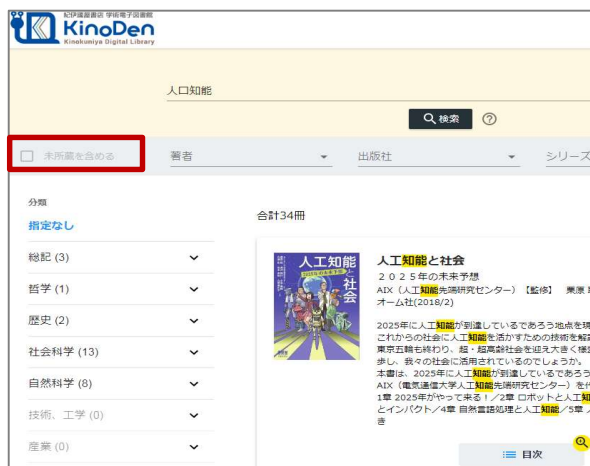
紀伊國屋書店 学術電子図書館
KinoDen
Kinokuniya Digital Library

人口知能

検索 ?

未所蔵を含める

著者

出版社

シリーズ

分類
指定なし

総記 (3)
哲学 (1)
歴史 (2)
社会科学 (13)
自然科学 (8)
技術、工学 (0)
産業 (0)

合計34冊

人工知能と社会
2025年の未来予想
人工知能と社会
2025年の未来予想

AIX（人工知能先端研究センター）【監修】 栗原 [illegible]
オーム社(2018/2)

2025年に人工知能が到達しているであろう地点を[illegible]
これからの社会に人工知能を活かすための技術を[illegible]
東京五輪も終わり、超・超高齢社会を迎え大きく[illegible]
歩し、我々の社会に活用されているのでしょうか。
本書は、2025年に人工知能が到達しているであろう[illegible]
AIX（電気通信大学人工知能先端研究センター）を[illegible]
1章 2025年がやって来る！／2章 ロボットと人工知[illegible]
とインパクト／4章 自然言語処理と人工知能／5章 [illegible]
き

目次